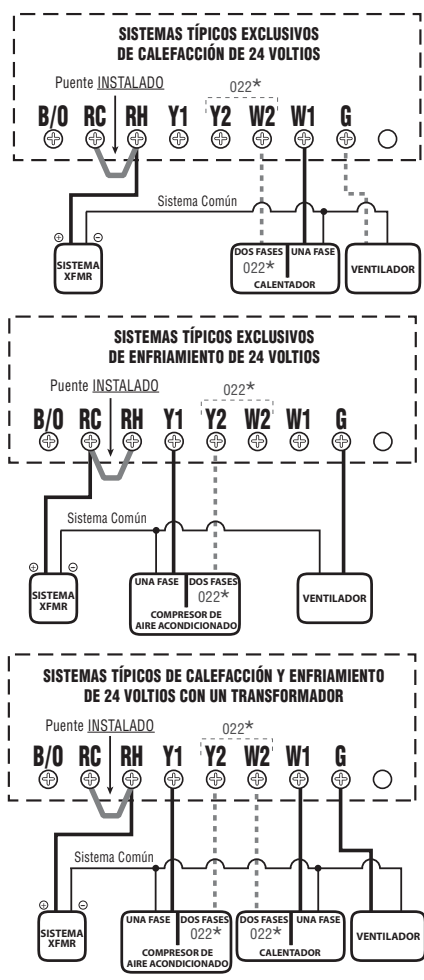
SISTEMAS TÍPICOS EXCLUSIVOS DE CALEFACCIÓN DE 24 VOLTIOS

Puente INSTALADO

022*

B/O RC RH Y1 Y2 W2 W1 G

Sistema Común

⊕ ⊖

SISTEMA XFMR

DOS FASES 022* UNA FASE CALENTADOR

VENTILADOR

SISTEMAS TÍPICOS EXCLUSIVOS DE ENFRIAMIENTO DE 24 VOLTIOS

Puente INSTALADO

022*

B/O RC RH Y1 Y2 W2 W1 G

Sistema Común

⊕ ⊖

SISTEMA XFMR

UNA FASE DOS FASES 022* COMPRESOR DE AIRE ACONDICIONADO

VENTILADOR

SISTEMAS TÍPICOS DE CALEFACCIÓN Y ENFRIAMIENTO DE 24 VOLTIOS CON UN TRANSFORMADOR

Puente INSTALADO

022*

B/O RC RH Y1 Y2 W2 W1 G

Sistema Común

⊕ ⊖

SISTEMA XFMR

UNA FASE DOS FASES 022* COMPRESOR DE AIRE ACONDICIONADO

DOS FASES 022* UNA FASE CALENTADOR

VENTILADOR